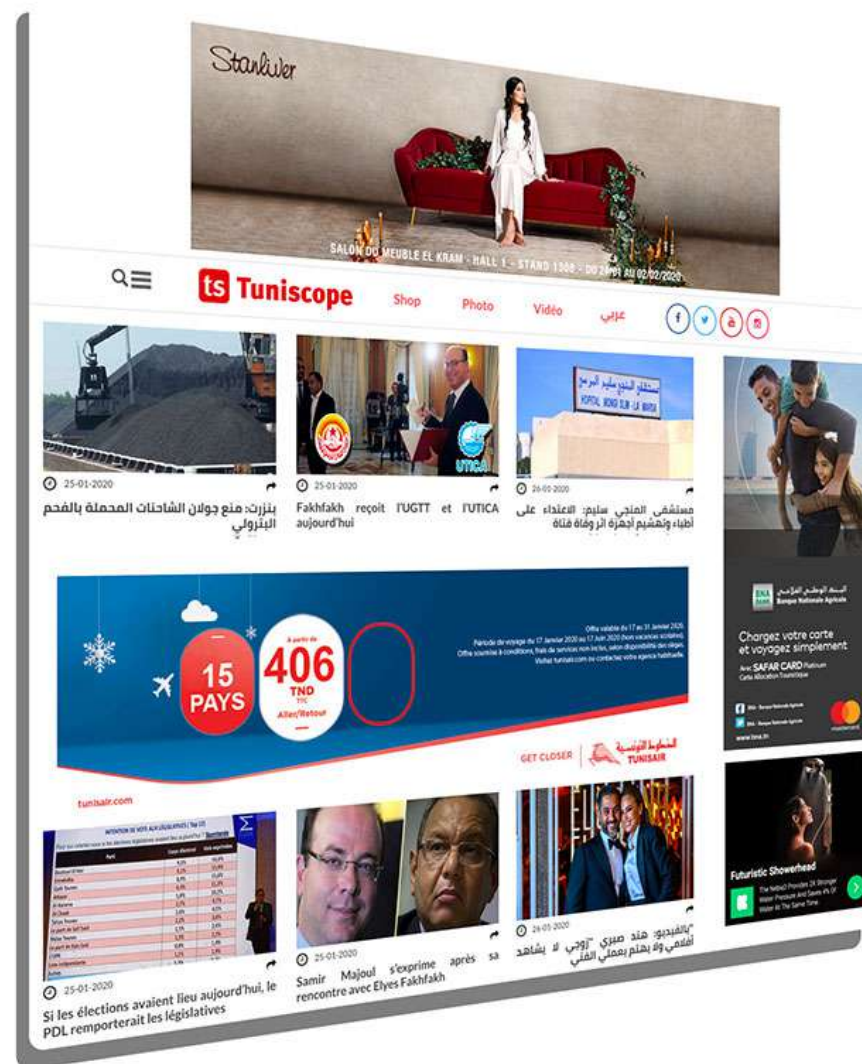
Stanliver

SALON DU MEUBLE EL KRAM - HALL 1 - STAND 1008 - DU 24/01 AU 02/02/2020

ts Tuniscope

Shop Photo Vidéo عربي

25-01-2020

بنزرت: منع جولان الشاحنات المحملة بالفحم البترولي

25-01-2020

Fakhfakh reçoit l'UGTT et l'UTICA aujourd'hui

26-01-2020

مستشفى المنجي سليم: الاعتداء على أطباء وتهشيم أجهزة اثر وفاة فتاة

BNA Banque Nationale Agricole

Chargez votre carte et voyagez simplement

Avec SAFAR CARD Platinum

www.bna.tn

15 PAYS

A partir de 406 TND TTC Aller/Retour

Offre valable du 17 au 31 Janvier 2020.

GET CLOSER

الخطوط التونسية TUNISAIR

tunisair.com

Futuristic Showerhead

25-01-2020

Si les élections avaient lieu aujourd'hui, le PDL remporterait les législatives

25-01-2020

Samir Majoul s'exprime après sa rencontre avec Elyes Fakhfakh

26-01-2020

"بالفيديو: هند صبري "زوجي لا يشاهد أفلامي ولا يهتم بعملي الفني